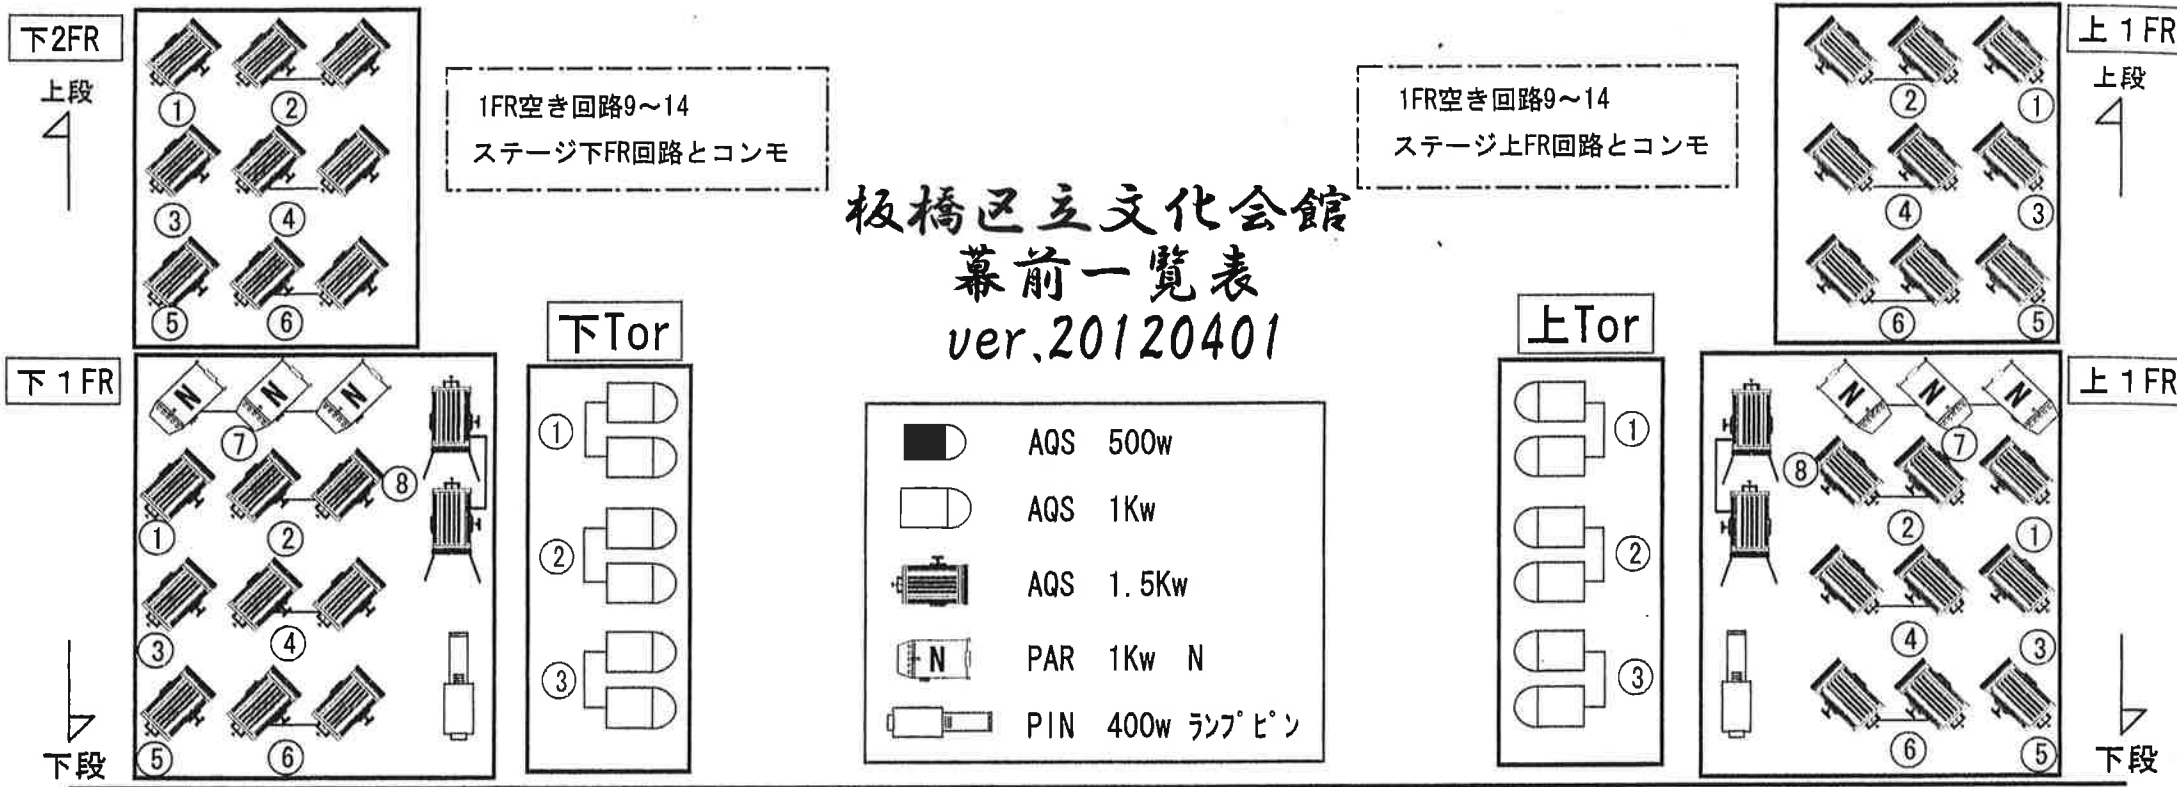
下2FR

上段

①　②
③　④
⑤　⑥

1FR空き回路9～14
ステージ下FR回路とコンモ

板橋区立文化会館
幕前一覧表
ver.20120401

1FR空き回路9～14
ステージ上FR回路とコンモ

上1FR

上段

②　①
④　③
⑥　⑤

下1FR

N N N
⑦
⑧
①　②
③　④
⑤　⑥

下段

下Tor
①
②
③

| | AQS | 500w |
|---|---|---|
| | AQS | 1Kw |
| | AQS | 1.5Kw |
| N | PAR | 1Kw　N |
| | PIN | 400w ﾗﾝﾌﾟﾋﾟﾝ |

上Tor
①
②
③

上1FR

N N N
⑦
⑧
②　①
④　③
⑥　⑤

下段